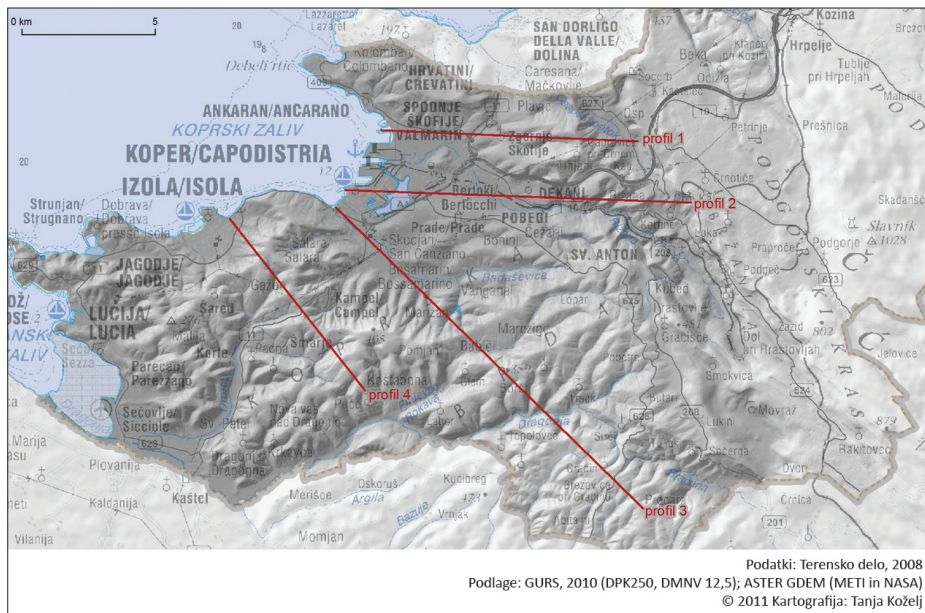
0 km
5
Lazzaretto
Lazaret
Debeli rtič
Kolomban
Colombano
HRVATINI/
CREVATINI
SAN DORLIGO DELLA VALLE/
DOLINA
Kozina
Hrpelje
Tublje pri Hrpeljah
Caresana/
Mačkovlje
ANKARAN/ANCARANO
SPODNJE ŠKOFIJE/
VALMARIN
Plavje
Osp
Socerb
Beka
Ocizla
Prešnica
KOPRSKI ZALIV
profil 1
KOPER/CAPODISTRIA
Zgornje Škofije
Petrinje
Črnotiče
PODGORSKI KRAS
IZOLA/ISOLA
Bertoki
Bertocchi
DEKANI
profil 2
Skadanšč
Slavnik
1028
Strunjan/
Strugnano
Dobrava/
Dobrava presso Isola
POBEGI
Čežarji
Prade/Prade
Bonini
Praproče
Podgorje
JAGODJE/
JAGODJE
Salara
Salara
Škocjan
San Canziano
Bošamarin
Bossamarino
SV. ANTON
Podpeč
Kubed
Hrastovlje
625
LUCIJA/
LUCIA
Šared
Kampel
Campel
Vanganel
Badaševica
Lopar
Gračišče
Marezige
Jelovice
Korte
Gažon
Šmarje
Manžan
Pomjan
Babiči
Zazid
Dol pri Hrastovljah
Smokvica
802
Parecag/
Parezzago
Sečovlje/
Sicciole
profil 4
Koštabona
Glem
Movraž
879
Rakitovec
Sv. Peter
Nova vas nad Dragonjo
Krkavče
Pišine
Labor
Dragonja
Topolovec
Lukini
Sočerga
Marija
Plovanija
Dragonja
Dragonja
Kućibreg
Gradin
Brezovica pri Gradinu
profil 3
Dvori
Črnica
Kaštel
Kaldanija
Oskoruš
Merišće
Argila
Bazuje
Vrnjak
Abitanti
Momjan
Vilanija
628
626
624
623
201
Podatki: Terensko delo, 2008
Podlage: GURS, 2010 (DPK250, DMNV 12,5); ASTER GDEM (METI in NASA)
© 2011 Kartografija: Tanja Koželj